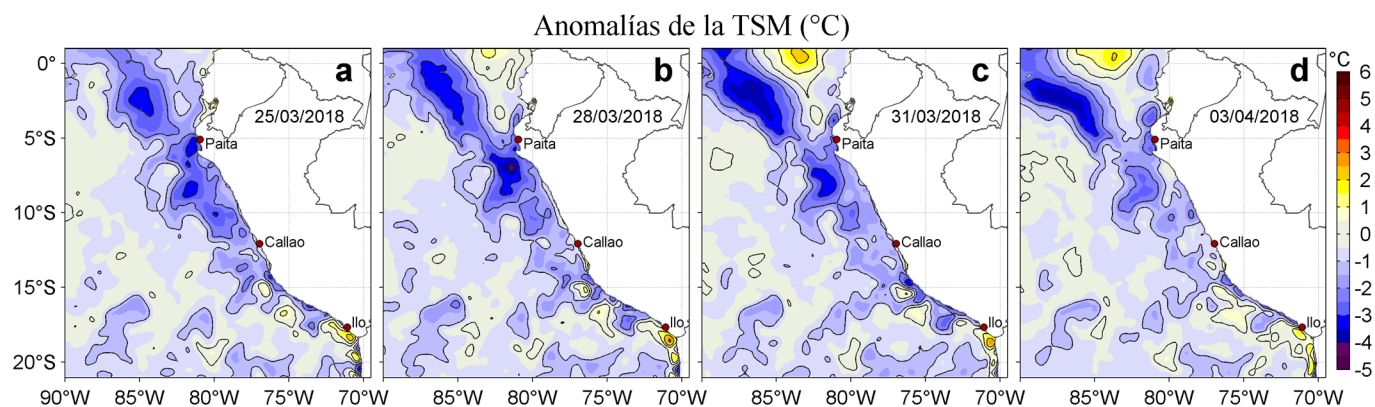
Anomalías de la TSM (°C)

a
25/03/2018
Paita
Callao
Ilo

b
28/03/2018
Paita
Callao
Ilo

c
31/03/2018
Paita
Callao
Ilo

d
03/04/2018
Paita
Callao
Ilo

0°
5°S
10°S
15°S
20°S

90°W 85°W 80°W 75°W 70°W
85°W 80°W 75°W 70°W
85°W 80°W 75°W 70°W
85°W 80°W 75°W 70°W

°C
6
5
4
3
2
1
0
-1
-2
-3
-4
-5